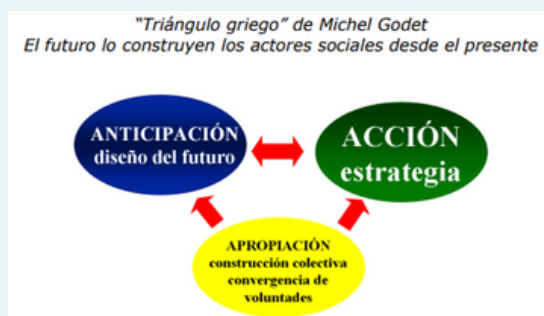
"Triángulo griego" de Michel Godet
El futuro lo construyen los actores sociales desde el presente

ANTICIPACIÓN
diseño del futuro

ACCIÓN
estrategia

APROPIACIÓN
construcción colectiva
convergencia de
voluntades